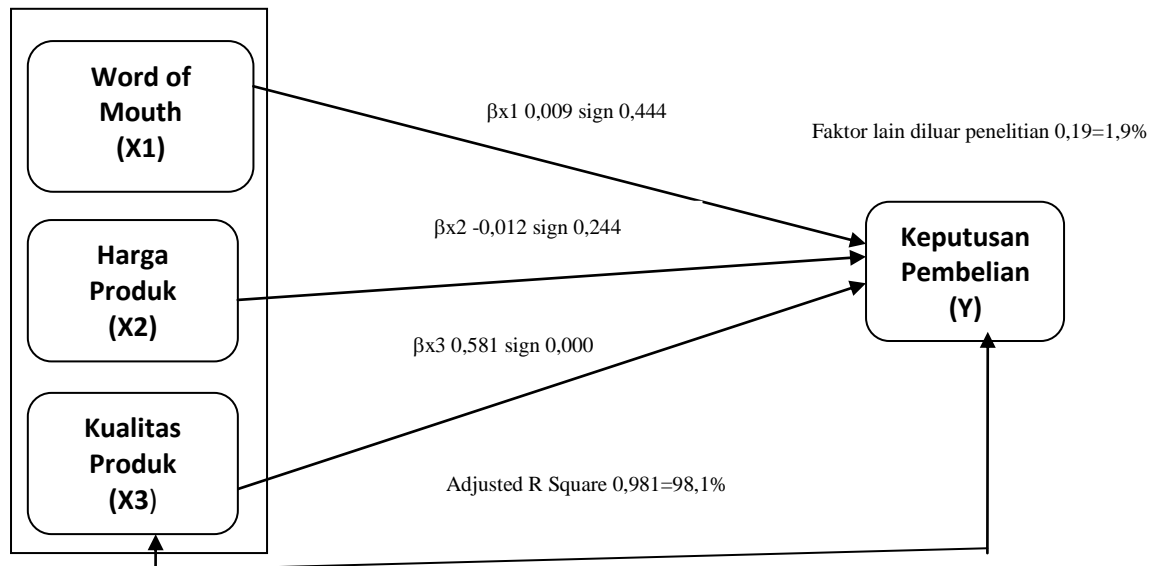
Word of Mouth (X1)

Harga Produk (X2)

Kualitas Produk (X3)

βx1 0,009 sign 0,444

Faktor lain diluar penelitian 0,19=1,9%

βx2 -0,012 sign 0,244

Keputusan Pembelian (Y)

βx3 0,581 sign 0,000

Adjusted R Square 0,981=98,1%